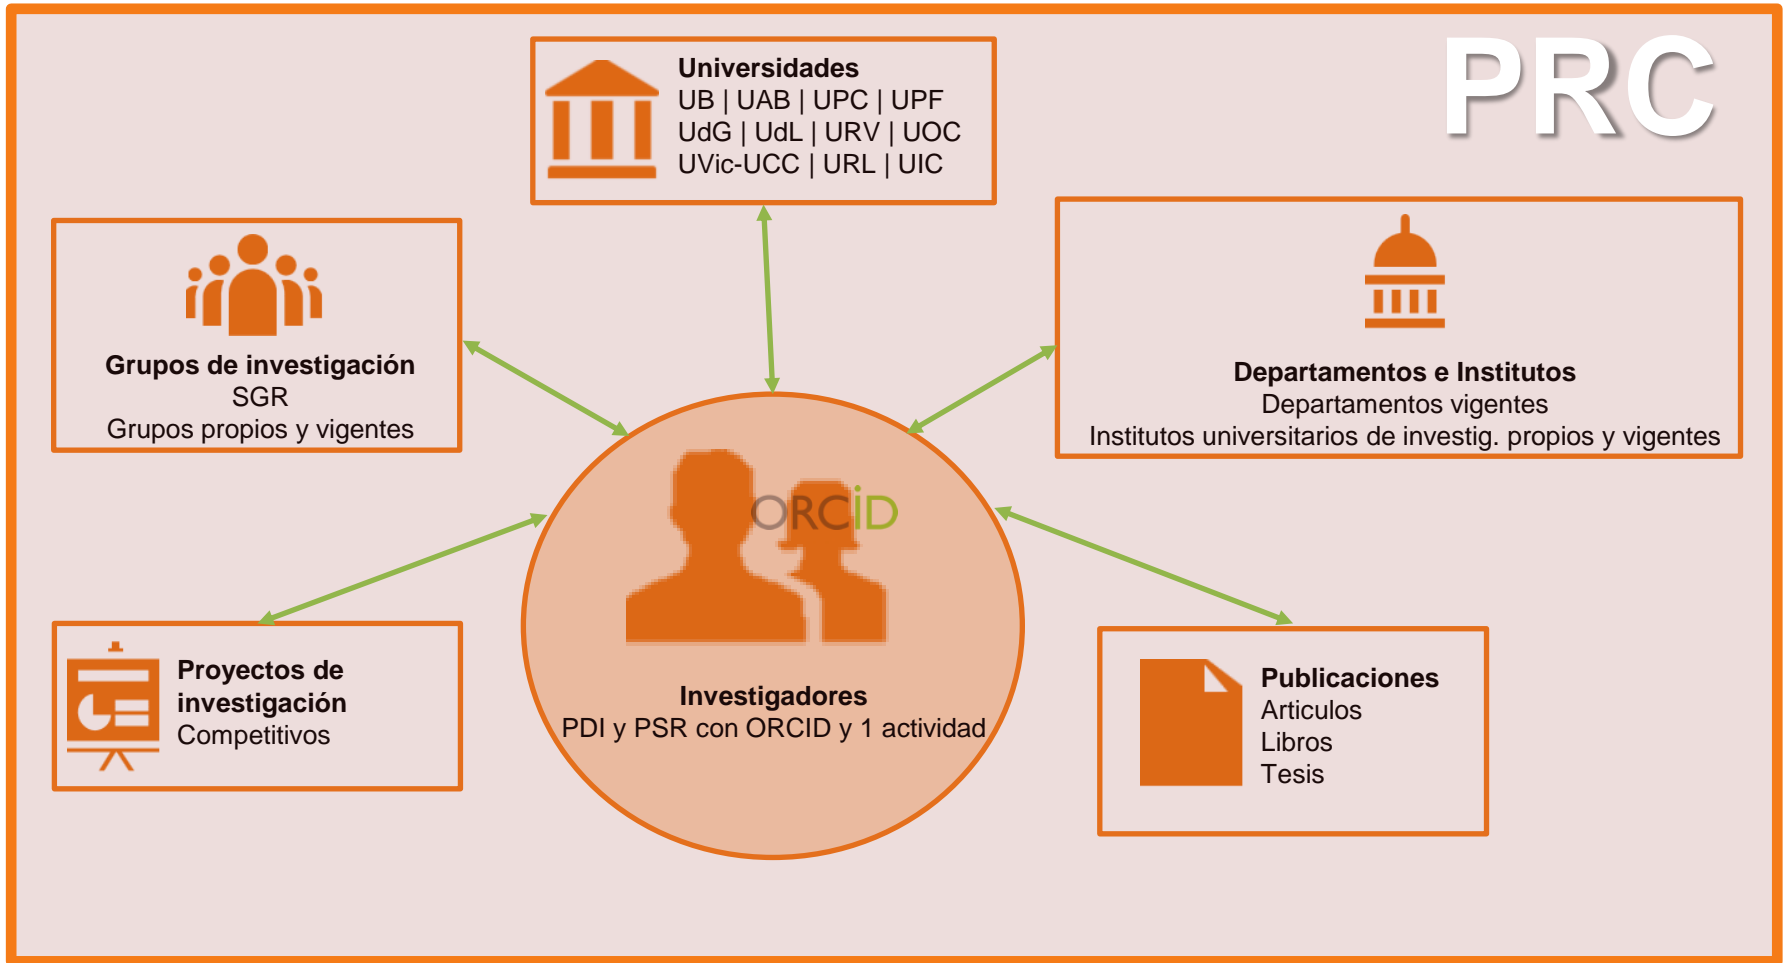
PRC

Universidades
UB | UAB | UPC | UPF
UdG | UdL | URV | UOC
UVic-UCC | URL | UIC

Grupos de investigación
SGR
Grupos propios y vigentes

Departamentos e Institutos
Departamentos vigentes
Institutos universitarios de investig. propios y vigentes

ORCID

Investigadores
PDI y PSR con ORCID y 1 actividad

Proyectos de investigación
Competitivos

Publicaciones
Articulos
Libros
Tesis